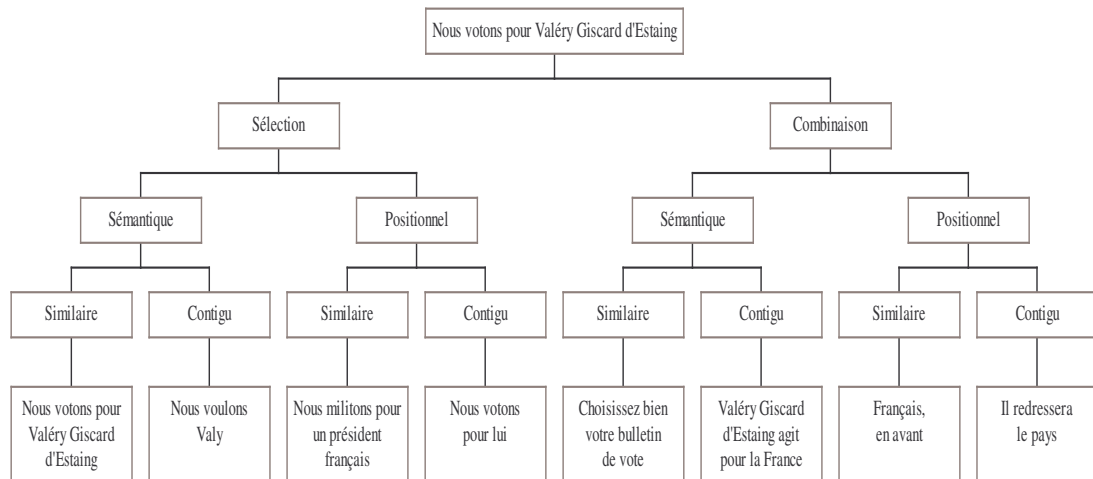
Nous votons pour Valéry Giscard d'Estaing

Sélection

Combinaison

Sémantique

Positionnel

Sémantique

Positionnel

Similaire

Contigu

Similaire

Contigu

Similaire

Contigu

Similaire

Contigu

Nous votons pour Valéry Giscard d'Estaing

Nous voulons Valy

Nous militons pour un président français

Nous votons pour lui

Choisissez bien votre bulletin de vote

Valéry Giscard d'Estaing agit pour la France

Français, en avant

Il redressera le pays